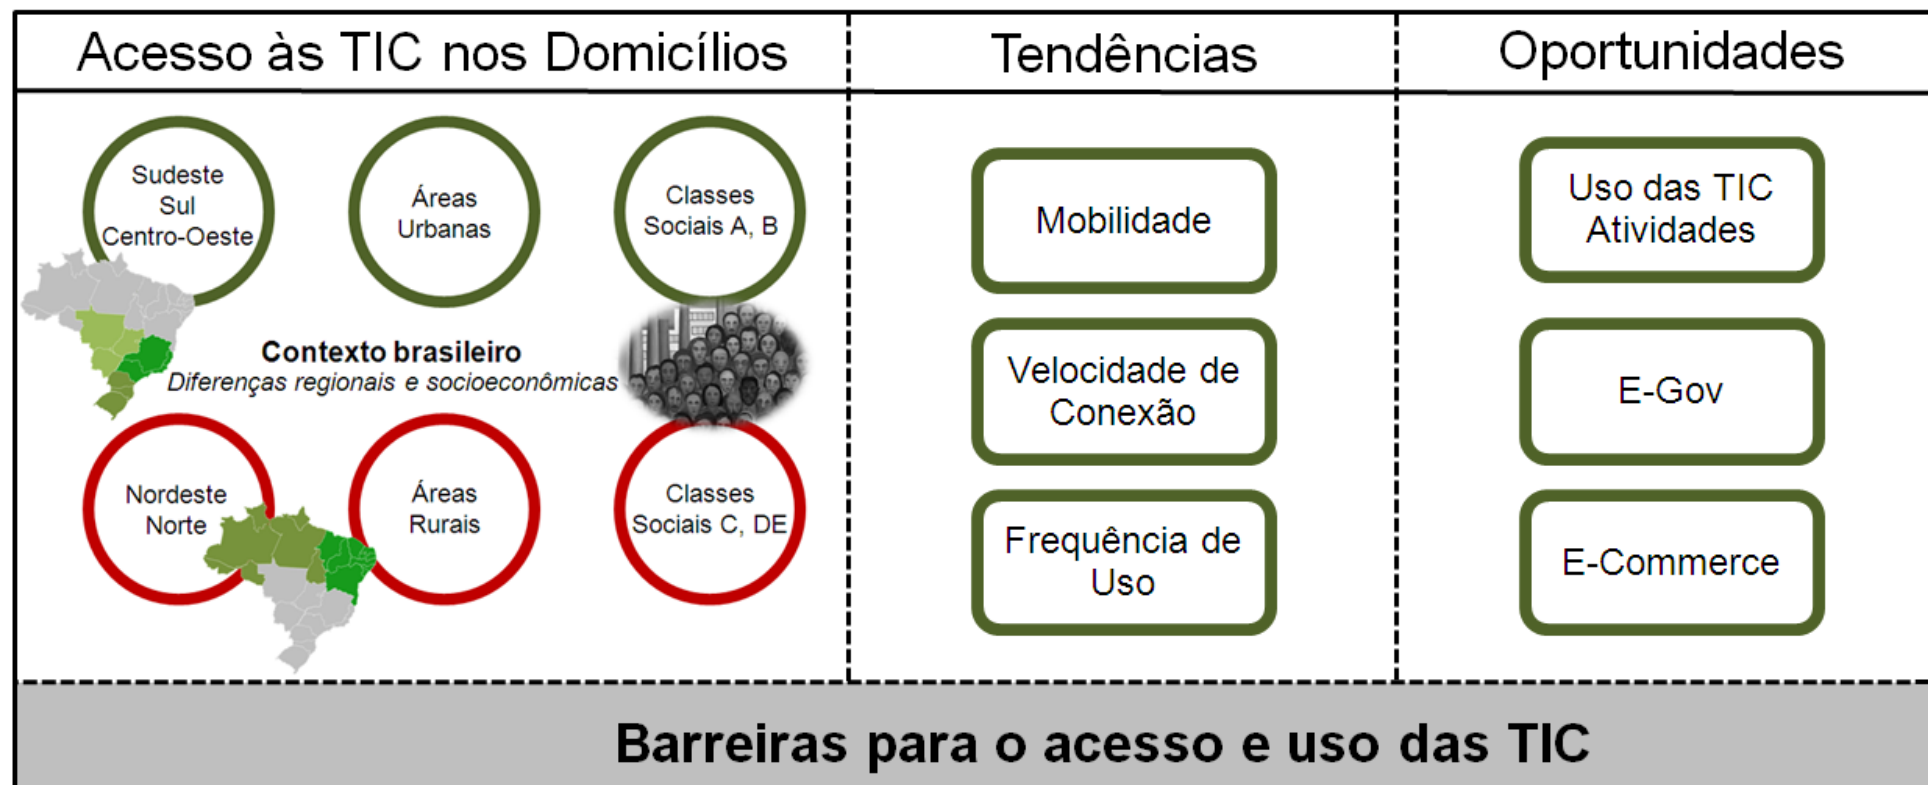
Acesso às TIC nos Domicílios

Sudeste
Sul
Centro-Oeste

Áreas
Urbanas

Classes
Sociais A, B

**Contexto brasileiro**
*Diferenças regionais e socioeconômicas*

Nordeste
Norte

Áreas
Rurais

Classes
Sociais C, DE

Tendências

Mobilidade

Velocidade de Conexão

Frequência de Uso

Oportunidades

Uso das TIC Atividades

E-Gov

E-Commerce

**Barreiras para o acesso e uso das TIC**